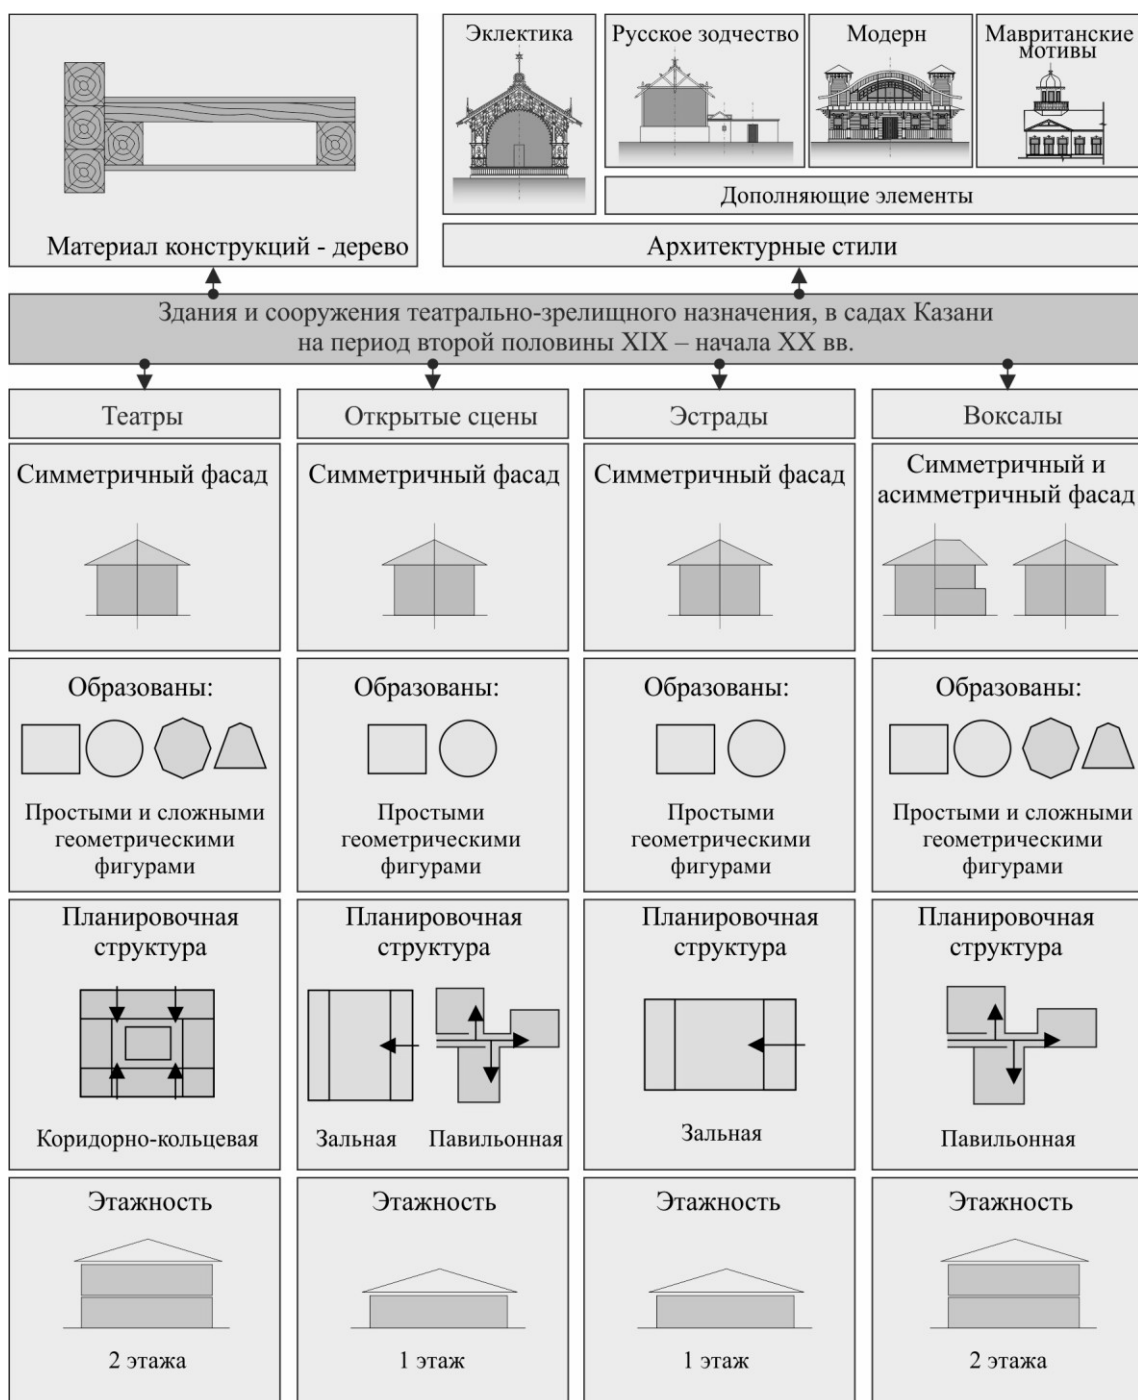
Материал конструкций - дерево

Эклектика

Русское зодчество

Модерн

Мавританские мотивы

Дополняющие элементы

Архитектурные стили

Здания и сооружения театрально-зрелищного назначения, в садах Казани на период второй половины XIX – начала XX вв.

Театры

Симметричный фасад

Образованы:

Простыми и сложными геометрическими фигурами

Планировочная структура

Коридорно-кольцевая

Этажность

2 этажа

Открытые сцены

Симметричный фасад

Образованы:

Простыми геометрическими фигурами

Планировочная структура

Зальная

Павильонная

Этажность

1 этаж

Эстрады

Симметричный фасад

Образованы:

Простыми геометрическими фигурами

Планировочная структура

Зальная

Этажность

1 этаж

Воксалы

Симметричный и асимметричный фасад

Образованы:

Простыми и сложными геометрическими фигурами

Планировочная структура

Павильонная

Этажность

2 этажа